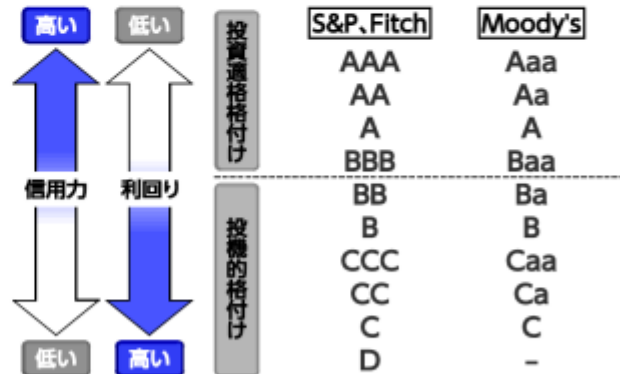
高い 低い

信用力 利回り

低い 高い

| | S&P、Fitch | Moody's |
|---|---|---|
| 投資適格格付け | AAA | Aaa |
| | AA | Aa |
| | A | A |
| | BBB | Baa |
| 投機的格付け | BB | Ba |
| | B | B |
| | CCC | Caa |
| | CC | Ca |
| | C | C |
| | D | – |